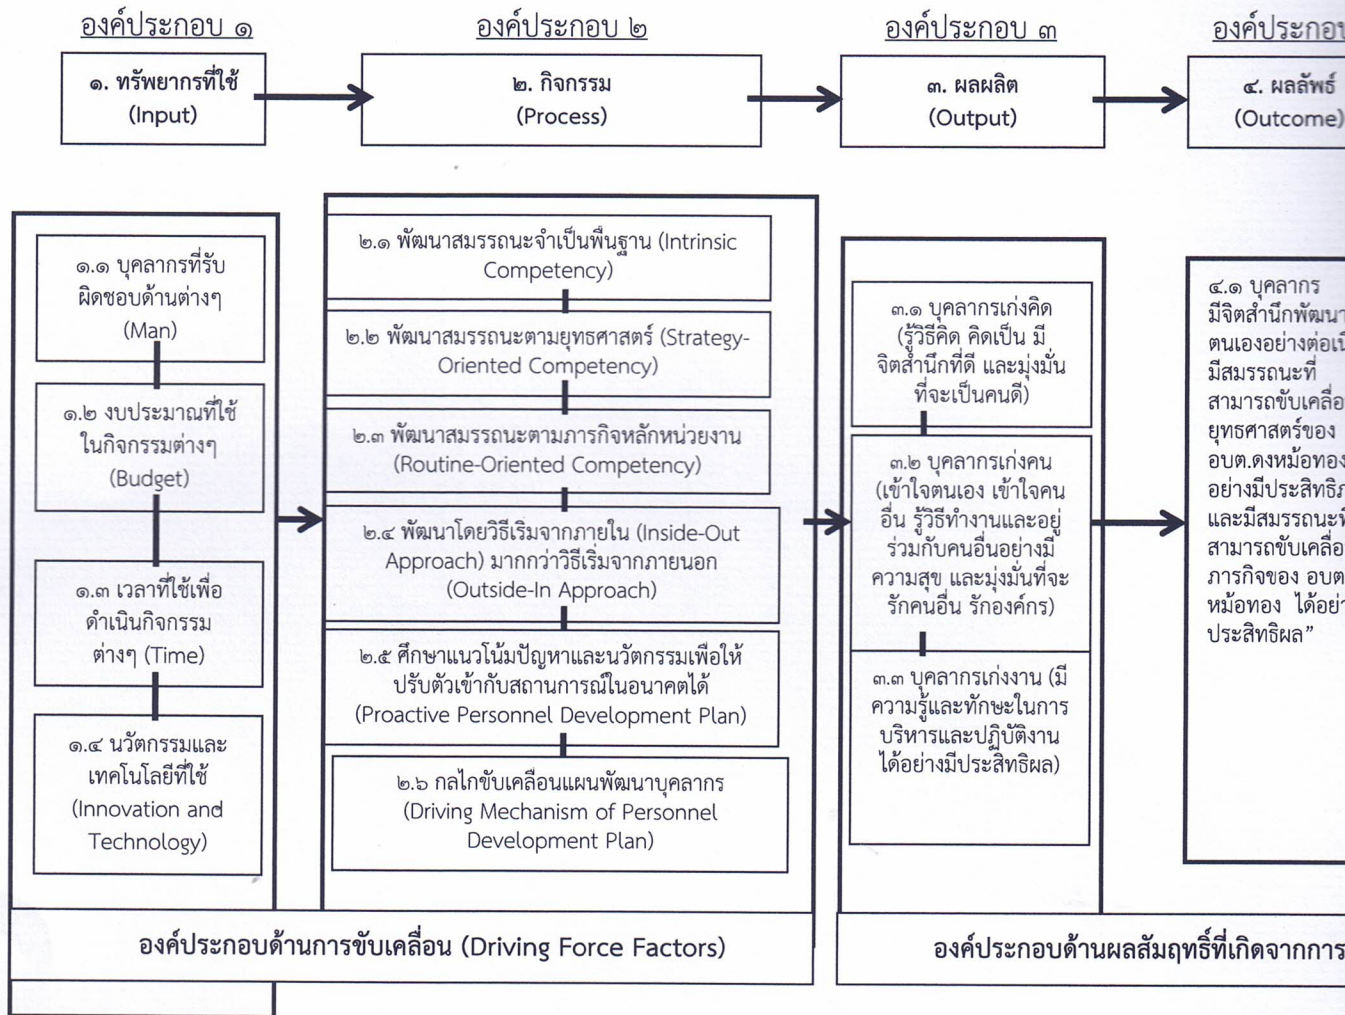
องค์ประกอบ ๑

องค์ประกอบ ๒

องค์ประกอบ ๓

องค์ประกอ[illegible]

๑. ทรัพยากรที่ใช้ (Input)

๒. กิจกรรม (Process)

๓. ผลผลิต (Output)

๔. ผลลัพธ์ (Outcome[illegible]

๑.๑ บุคลากรที่รับผิดชอบด้านต่างๆ (Man)

๑.๒ งบประมาณที่ใช้ในกิจกรรมต่างๆ (Budget)

๑.๓ เวลาที่ใช้เพื่อดำเนินกิจกรรมต่างๆ (Time)

๑.๔ นวัตกรรมและเทคโนโลยีที่ใช้ (Innovation and Technology)

๒.๑ พัฒนาสมรรถนะจำเป็นพื้นฐาน (Intrinsic Competency)

๒.๒ พัฒนาสมรรถนะตามยุทธศาสตร์ (Strategy-Oriented Competency)

๒.๓ พัฒนาสมรรถนะตามภารกิจหลักหน่วยงาน (Routine-Oriented Competency)

๒.๔ พัฒนาโดยวิธีเริ่มจากภายใน (Inside-Out Approach) มากกว่าวิธีเริ่มจากภายนอก (Outside-In Approach)

๒.๕ ศึกษาแนวโน้มปัญหาและนวัตกรรมเพื่อให้ปรับตัวเข้ากับสถานการณ์ในอนาคตได้ (Proactive Personnel Development Plan)

๒.๖ กลไกขับเคลื่อนแผนพัฒนาบุคลากร (Driving Mechanism of Personnel Development Plan)

๓.๑ บุคลากรเก่งคิด (รู้วิธีคิด คิดเป็น มีจิตสำนึกที่ดี และมุ่งมั่นที่จะเป็นคนดี)

๓.๒ บุคลากรเก่งคน (เข้าใจตนเอง เข้าใจคนอื่น รู้วิธีทำงานและอยู่ร่วมกับคนอื่นอย่างมีความสุข และมุ่งมั่นที่จะรักคนอื่น รักองค์กร)

๓.๓ บุคลากรเก่งงาน (มีความรู้และทักษะในการบริหารและปฏิบัติงานได้อย่างมีประสิทธิผล)

๔.๑ บุคลากร มีจิตสำนึกพัฒนา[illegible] ตนเองอย่างต่อเ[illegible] มีสมรรถนะที่ สามารถขับเคลื่อ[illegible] ยุทธศาสตร์ของ อบต.ดงหม้อทอง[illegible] อย่างมีประสิทธิ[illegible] และมีสมรรถนะที่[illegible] สามารถขับเคลื่อ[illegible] ภารกิจของ อบต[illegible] หม้อทอง ได้อย่า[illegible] ประสิทธิผล”

องค์ประกอบด้านการขับเคลื่อน (Driving Force Factors)

องค์ประกอบด้านผลสัมฤทธิ์ที่เกิดจากการ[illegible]